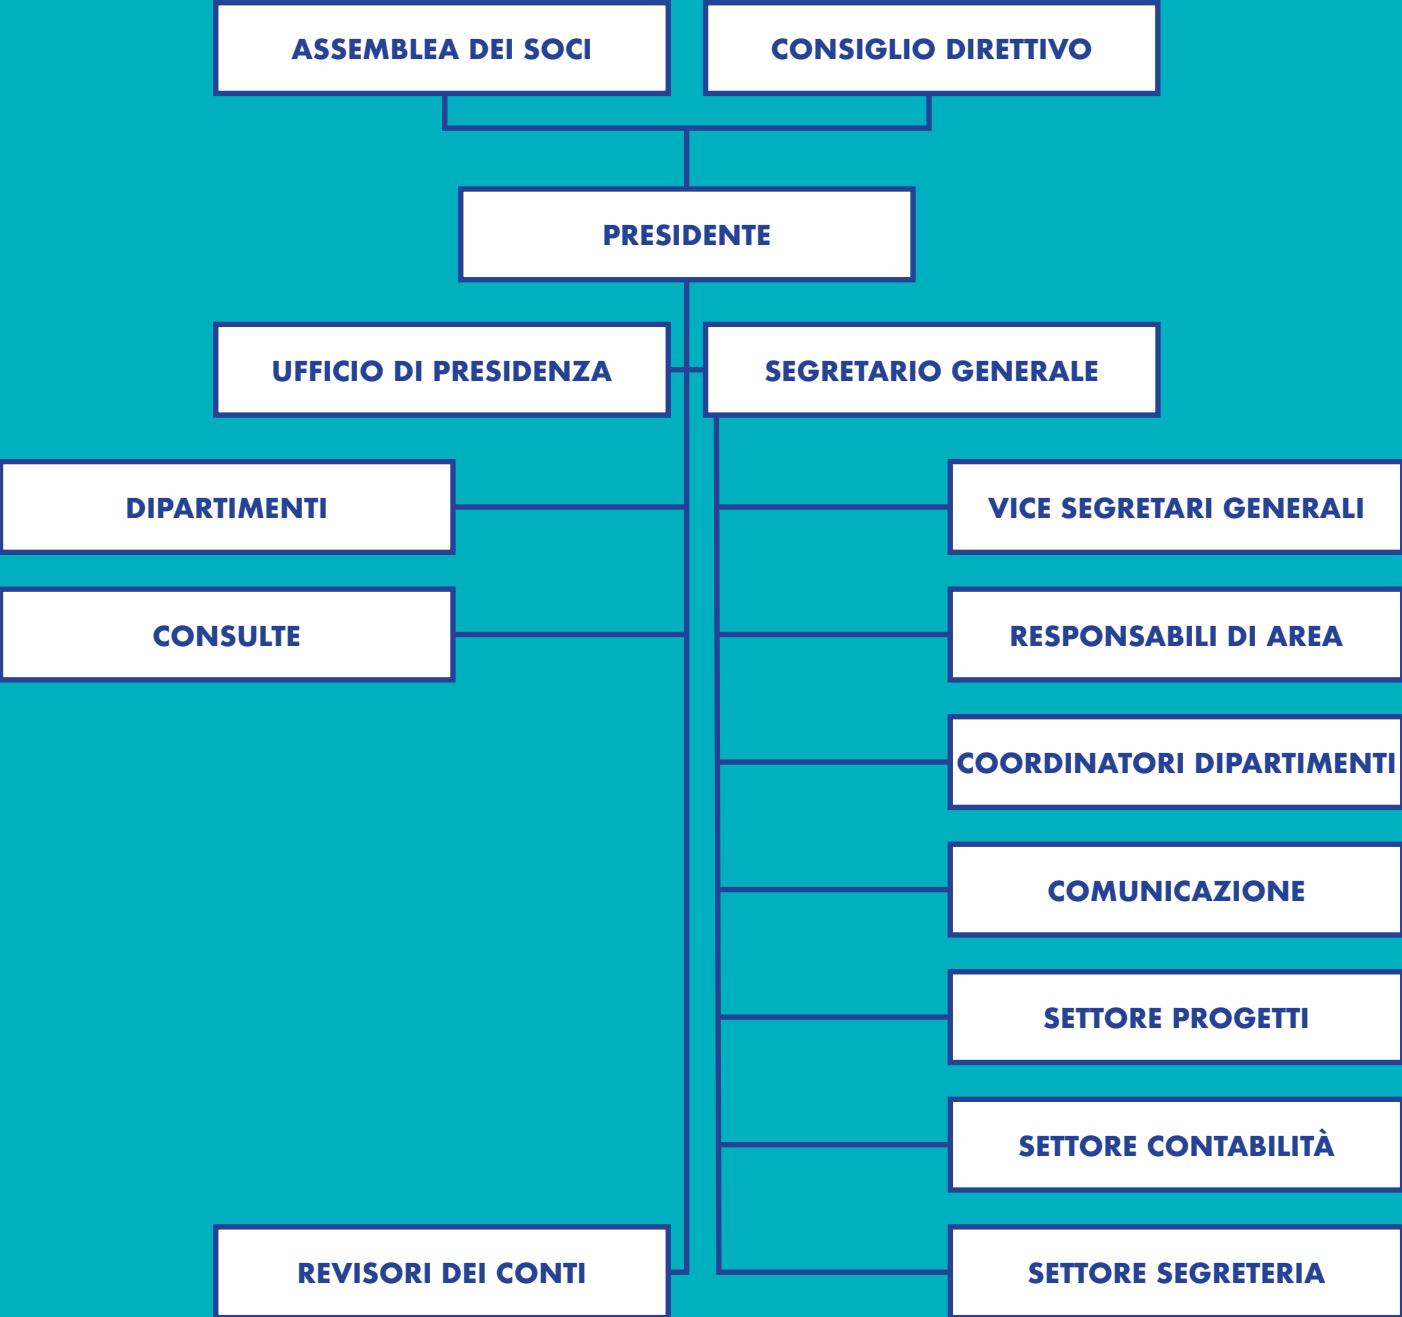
ASSEMBLEA DEI SOCI

CONSIGLIO DIRETTIVO

PRESIDENTE

UFFICIO DI PRESIDENZA

SEGRETARIO GENERALE

DIPARTIMENTI

CONSULTE

VICE SEGRETARI GENERALI

RESPONSABILI DI AREA

COORDINATORI DIPARTIMENTI

COMUNICAZIONE

SETTORE PROGETTI

SETTORE CONTABILITÀ

REVISORI DEI CONTI

SETTORE SEGRETERIA